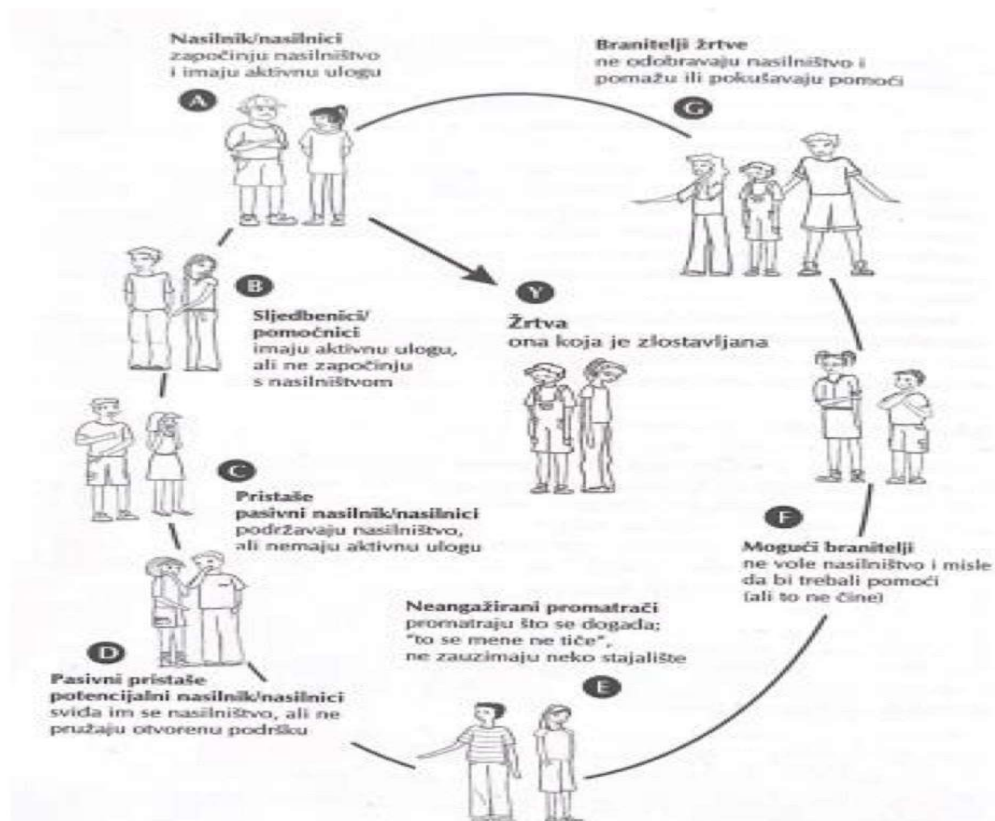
Nasilnik/nasilnici
započinju nasilništvo i imaju aktivnu ulogu

A

Branitelji žrtve
ne odobravaju nasilništvo i pomažu ili pokušavaju pomoći

G

B

Sljedbenici/ pomoćnici
imaju aktivnu ulogu, ali ne započinju s nasilništvom

Y

Žrtva
ona koja je zlostavljana

C

Pristaše
pasivni nasilnik/nasilnici
podržavaju nasilništvo, ali nemaju aktivnu ulogu

F

Mogući branitelji
ne vole nasilništvo i misle da bi trebali pomoći (ali to ne čine)

Neangažirani promatrači
promatraju što se događa; "to se mene ne tiče", ne zauzimaju neko stajalište

D

Pasivni pristaše
potencijalni nasilnik/nasilnici
sviđa im se nasilništvo, ali ne pružaju otvorenu podršku

E